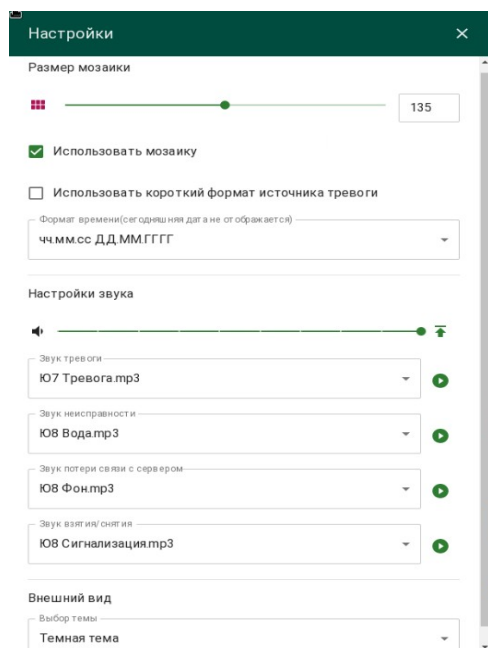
Настройки
×

Размер мозаики

135

Использовать мозаику

Использовать короткий формат источника тревоги

Формат времени(сегодняшняя дата не отображается)
чч.мм.сс ДД.ММ.ГГГГ

Настройки звука

Звук тревоги
Ю7 Тревога.mp3

Звук неисправности
Ю8 Вода.mp3

Звук потери связи с сервером
Ю8 Фон.mp3

Звук взятия/снятия
Ю8 Сигнализация.mp3

Внешний вид

Выбор темы
Темная тема